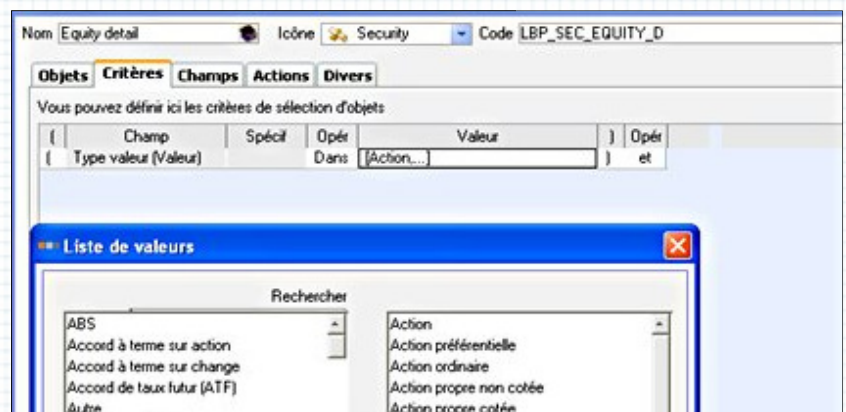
Nom Equity detail Icône Security Code LBP_SEC_EQUITY_D

Objets Critères Champs Actions Divers

Vous pouvez définir ici les critères de sélection d'objets

| ( | Champ | Spécif | Opér | Valeur | ) | Opér |
|---|---|---|---|---|---|---|
| ( | Type valeur (Valeur) | | Dans | [Action,...] | ) | et |

Liste de valeurs

Rechercher

ABS
Accord à terme sur action
Accord à terme sur change
Accord de taux futur (ATF)
Autre

Action
Action préférentielle
Action ordinaire
Action propre non cotée
Action propre cotée